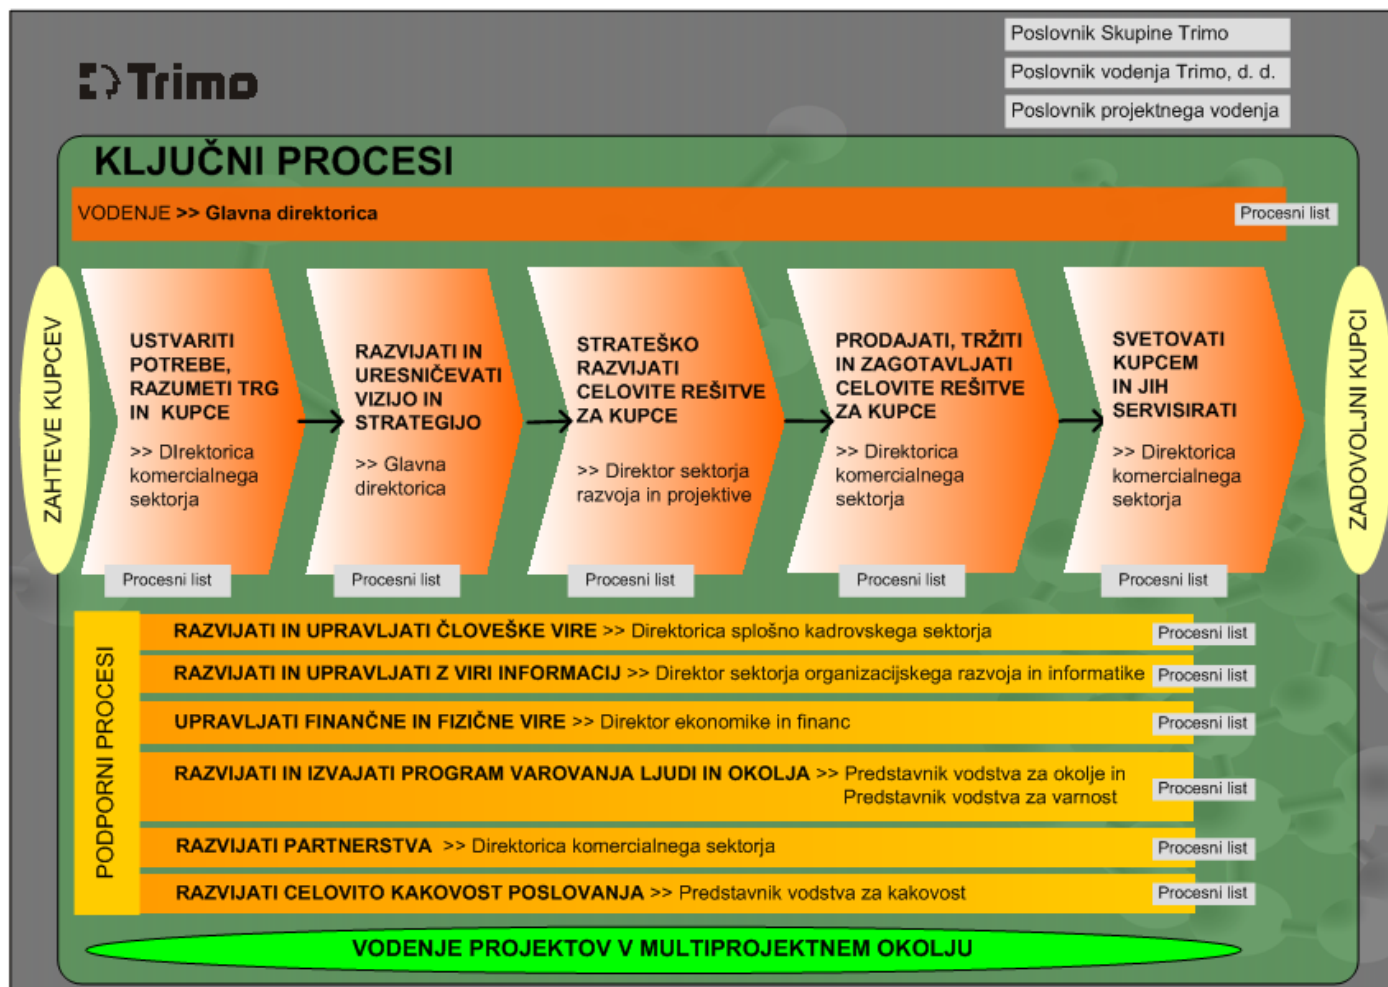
Trimo

Poslovnik Skupine Trimo
Poslovnik vodenja Trimo, d. d.
Poslovnik projektnega vodenja

KLJUČNI PROCESI

VODENJE >> Glavna direktorica
Procesni list

ZAHTEVE KUPCEV

USTVARITI POTREBE, RAZUMETI TRG IN KUPCE
>> Direktorica komercialnega sektorja
Procesni list

RAZVIJATI IN URESNIČEVATI VIZIJO IN STRATEGIJO
>> Glavna direktorica
Procesni list

STRATEŠKO RAZVIJATI CELOVITE REŠITVE ZA KUPCE
>> Direktor sektorja razvoja in projektive
Procesni list

PRODAJATI, TRŽITI IN ZAGOTAVLJATI CELOVITE REŠITVE ZA KUPCE
>> Direktorica komercialnega sektorja
Procesni list

SVETOVATI KUPCEM IN JIH SERVISIRATI
>> Direktorica komercialnega sektorja
Procesni list

ZADOVOLJNI KUPCI

PODPORNI PROCESI

RAZVIJATI IN UPRAVLJATI ČLOVEŠKE VIRE >> Direktorica splošno kadrovskega sektorja
Procesni list

RAZVIJATI IN UPRAVLJATI Z VIRI INFORMACIJ >> Direktor sektorja organizacijskega razvoja in informatike
Procesni list

UPRAVLJATI FINANČNE IN FIZIČNE VIRE >> Direktor ekonomike in financ
Procesni list

RAZVIJATI IN IZVAJATI PROGRAM VAROVANJA LJUDI IN OKOLJA >> Predstavnik vodstva za okolje in Predstavnik vodstva za varnost
Procesni list

RAZVIJATI PARTNERSTVA >> Direktorica komercialnega sektorja
Procesni list

RAZVIJATI CELOVITO KAKOVOST POSLOVANJA >> Predstavnik vodstva za kakovost
Procesni list

VODENJE PROJEKTOV V MULTIPROJEKTNEM OKOLJU